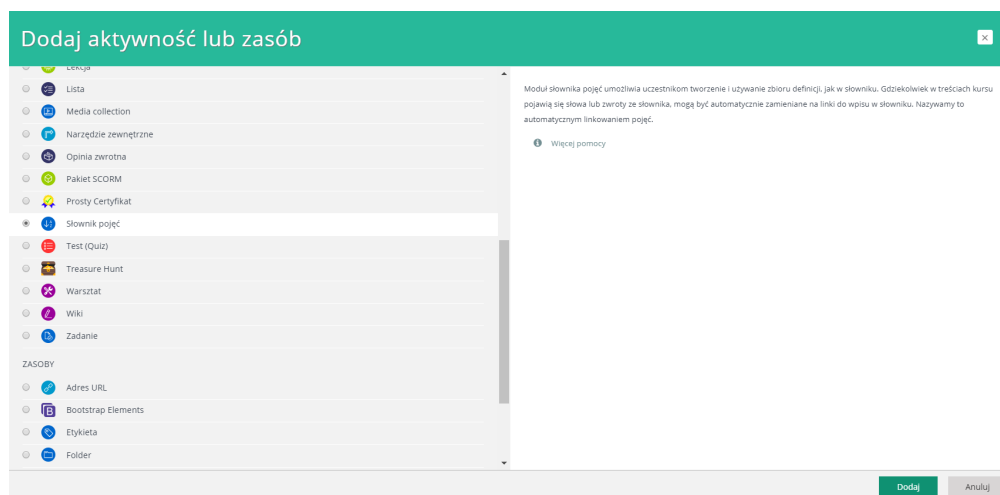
Dodaj aktywność lub zasób

×

Lekcja
Lista
Media collection
Narzędzie zewnętrzne
Opinia zwrotna
Pakiet SCORM
Prosty Certyfikat
Słownik pojęć
Test (Quiz)
Treasure Hunt
Warsztat
Wiki
Zadanie

ZASOBY

Adres URL
Bootstrap Elements
Etykieta
Folder

Moduł słownika pojęć umożliwia uczestnikom tworzenie i używanie zbioru definicji, jak w słowniku. Gdziekolwiek w treściach kursu pojawią się słowa lub zwroty ze słownika, mogą być automatycznie zamieniane na linki do wpisu w słowniku. Nazywamy to automatycznym linkowaniem pojęć.

Więcej pomocy

Dodaj
Anuluj